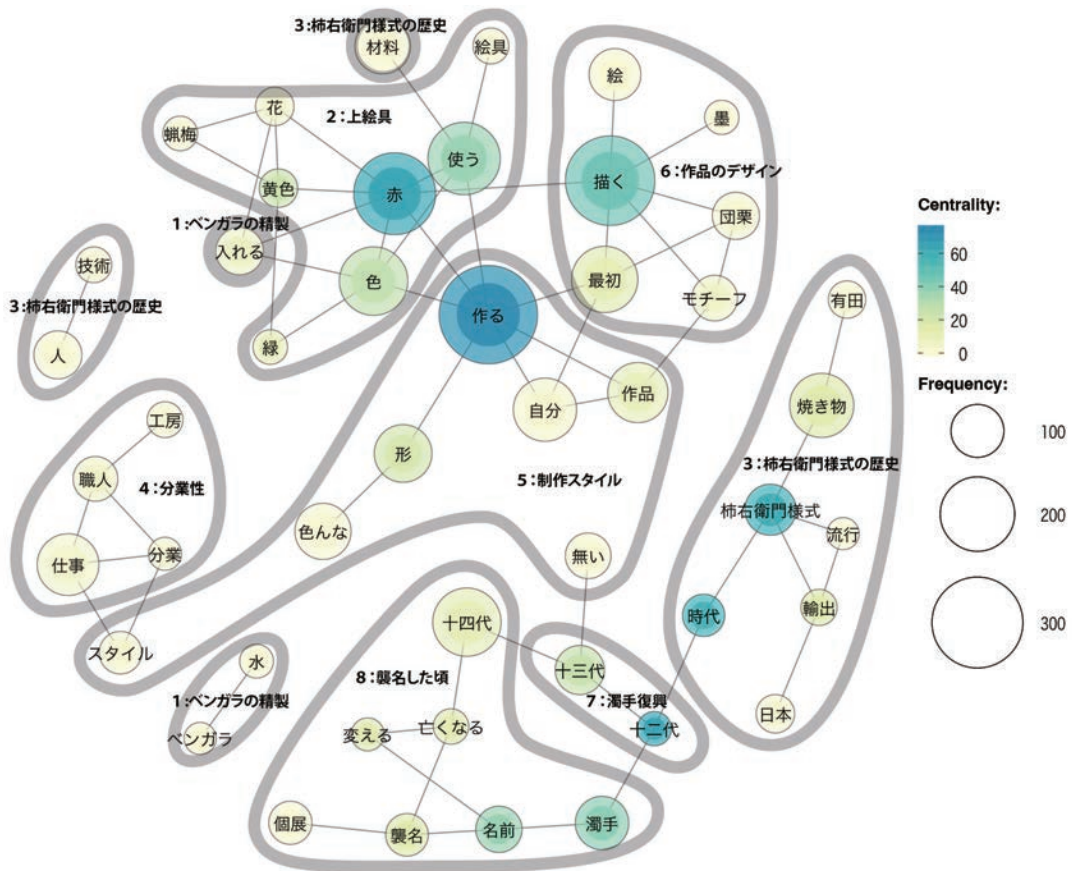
3:柿右衛門様式の歴史
材料
絵具
2:上絵具
花
蝋梅
黄色
赤
使う
1:ベンガラの精製
入れる
色
緑
技術
3:柿右衛門様式の歴史
人
絵
墨
描く
6:作品のデザイン
団栗
最初
モチーフ
作る
Centrality:
60
40
20
0
Frequency:
100
200
300
有田
焼き物
自分
作品
形
工房
職人
4:分業性
仕事
分業
色んな
5:制作スタイル
3:柿右衛門様式の歴史
柿右衛門様式
流行
無い
時代
輸出
スタイル
水
1:ベンガラの精製
ベンガラ
十四代
十三代
8:襲名した頃
変える
亡くなる
7:濁手復興
十二代
日本
個展
襲名
名前
濁手